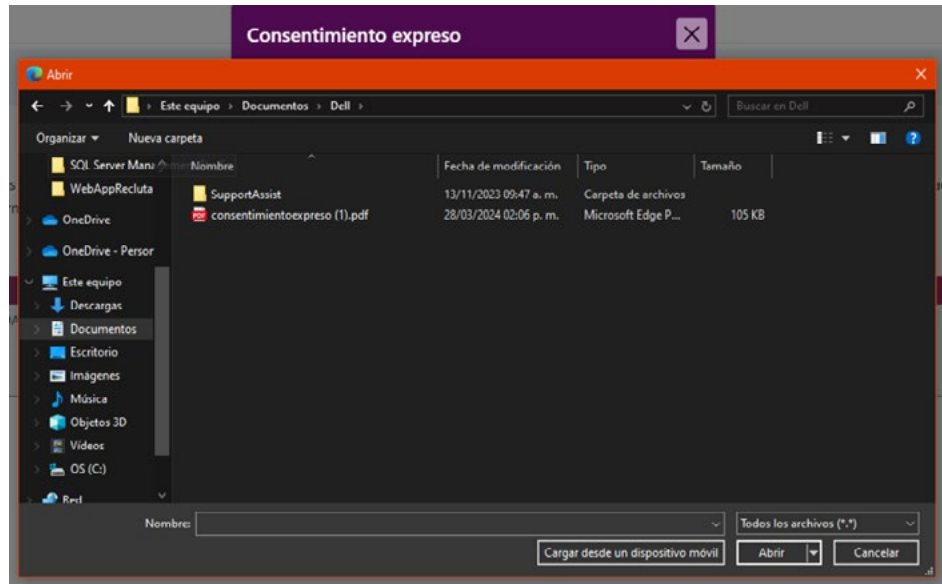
Consentimiento expreso

Abrir

Este equipo › Documentos › Dell ›

Buscar en Dell

Organizar ▾ Nueva carpeta

SQL Server Mana
WebAppRecluta
OneDrive
OneDrive - Persor
Este equipo
Descargas
Documentos
Escritorio
Imágenes
Música
Objetos 3D
Videos
OS (C:)
Red

| Nombre | Fecha de modificación | Tipo | Tamaño |
|---|---|---|---|
| SupportAssist | 13/11/2023 09:47 a. m. | Carpeta de archivos | |
| consentimientoexpreso (1).pdf | 28/03/2024 02:06 p. m. | Microsoft Edge P... | 105 KB |

Nombre:

Todos los archivos (*.*)

Cargar desde un dispositivo móvil

Abrir

Cancelar